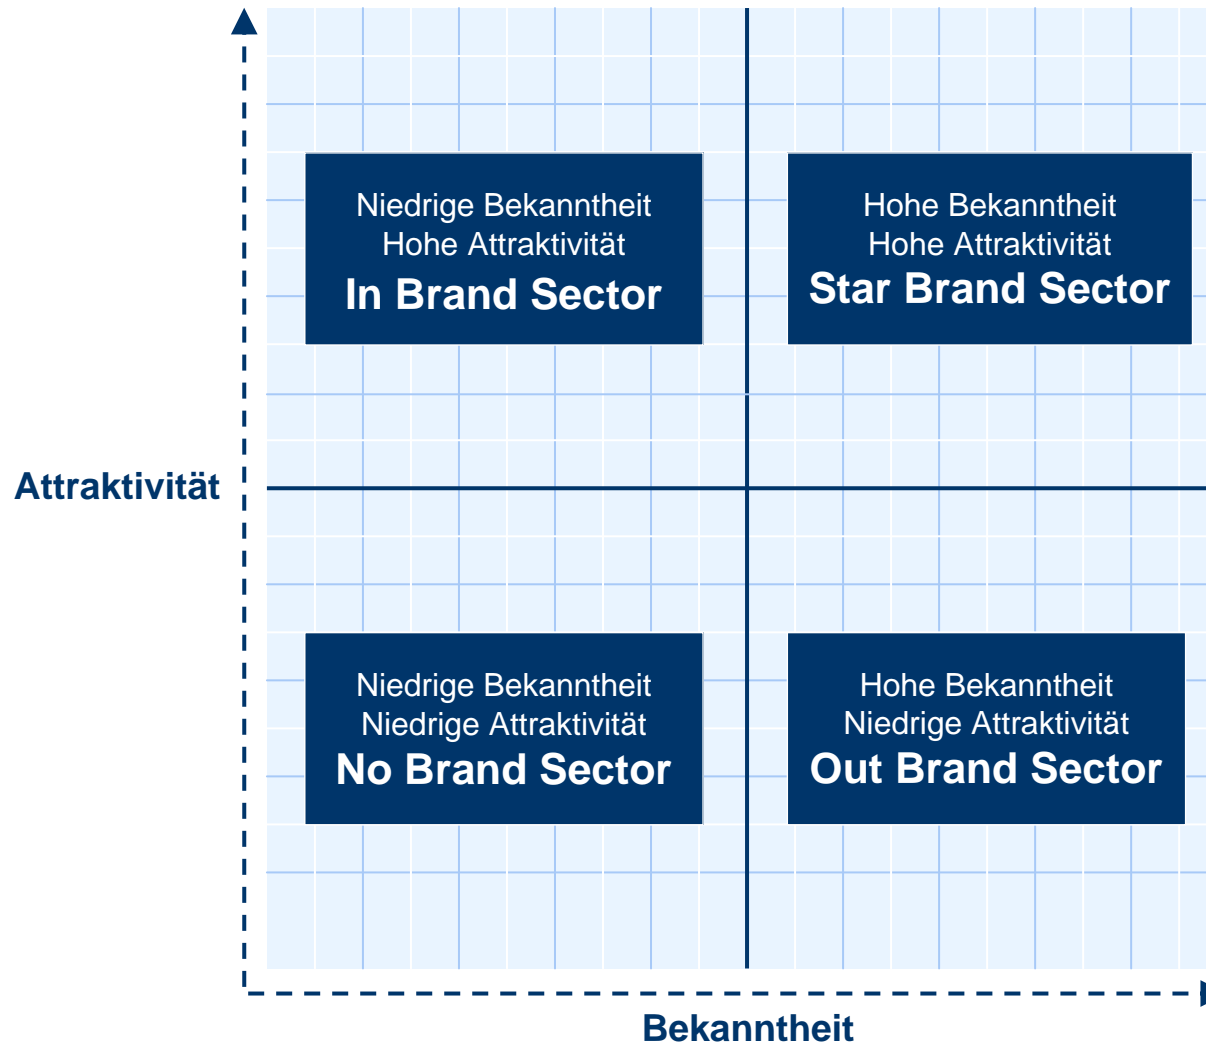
Niedrige Bekanntheit
Hohe Attraktivität
In Brand Sector

Hohe Bekanntheit
Hohe Attraktivität
Star Brand Sector

Attraktivität

Niedrige Bekanntheit
Niedrige Attraktivität
No Brand Sector

Hohe Bekanntheit
Niedrige Attraktivität
Out Brand Sector

Bekanntheit